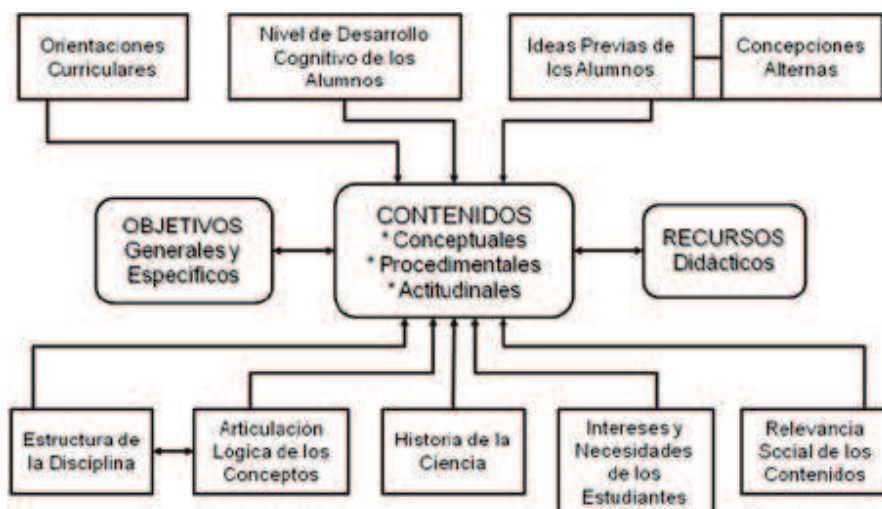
Orientaciones Curriculares

Nivel de Desarrollo Cognitivo de los Alumnos

Ideas Previas de los Alumnos

Concepciones Alternas

OBJETIVOS Generales y Específicos

CONTENIDOS
* Conceptuales
* Procedimentales
* Actitudinales

RECURSOS Didácticos

Estructura de la Disciplina

Articulación Lógica de los Conceptos

Historia de la Ciencia

Intereses y Necesidades de los Estudiantes

Relevancia Social de los Contenidos